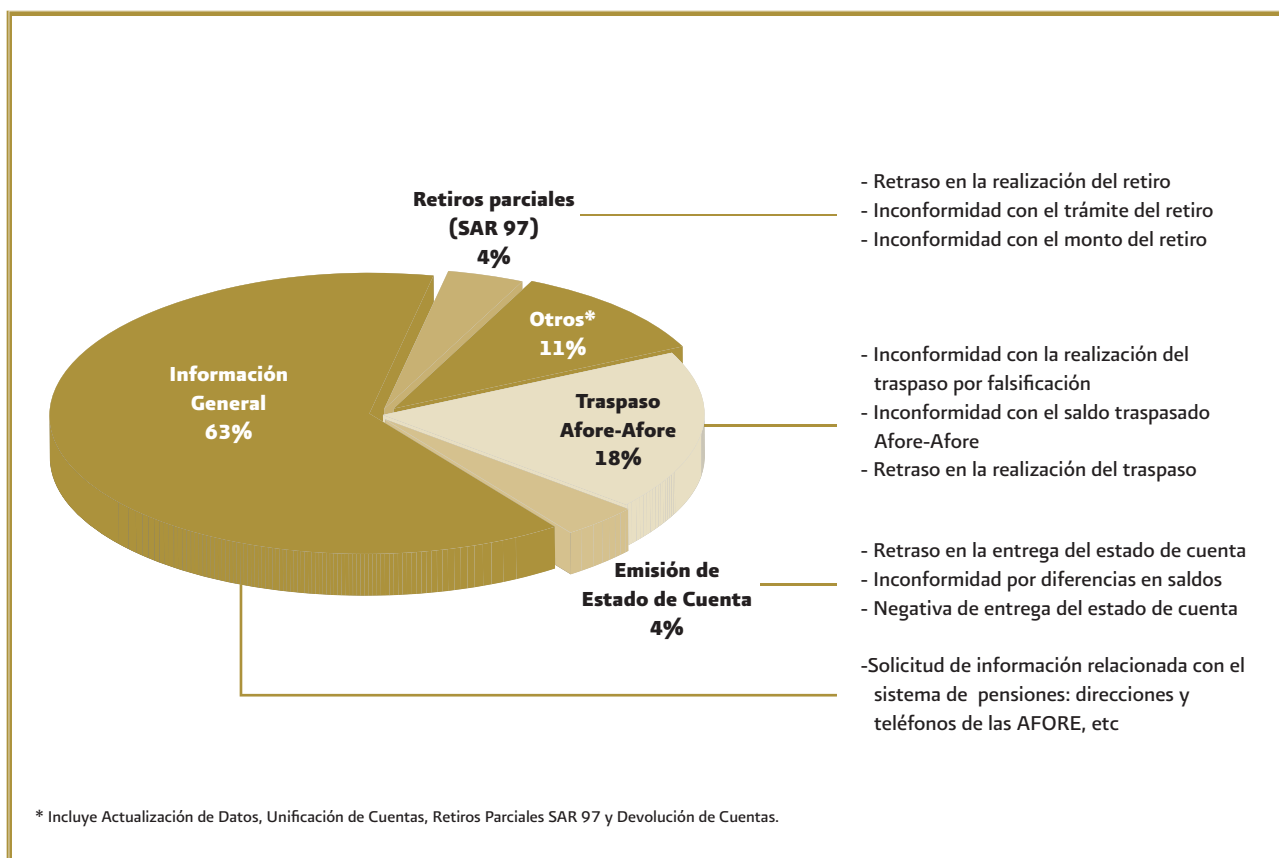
Retiros parciales
(SAR 97)
4%

- Retraso en la realización del retiro
- Inconformidad con el trámite del retiro
- Inconformidad con el monto del retiro

Otros*
11%

Información
General
63%

- Inconformidad con la realización del traspaso por falsificación
- Inconformidad con el saldo traspasado Afore-Afore
- Retraso en la realización del traspaso

Traspaso
Afore-Afore
18%

- Retraso en la entrega del estado de cuenta
- Inconformidad por diferencias en saldos
- Negativa de entrega del estado de cuenta

Emisión de
Estado de Cuenta
4%

-Solicitud de información relacionada con el sistema de pensiones: direcciones y teléfonos de las AFORE, etc

* Incluye Actualización de Datos, Unificación de Cuentas, Retiros Parciales SAR 97 y Devolución de Cuentas.